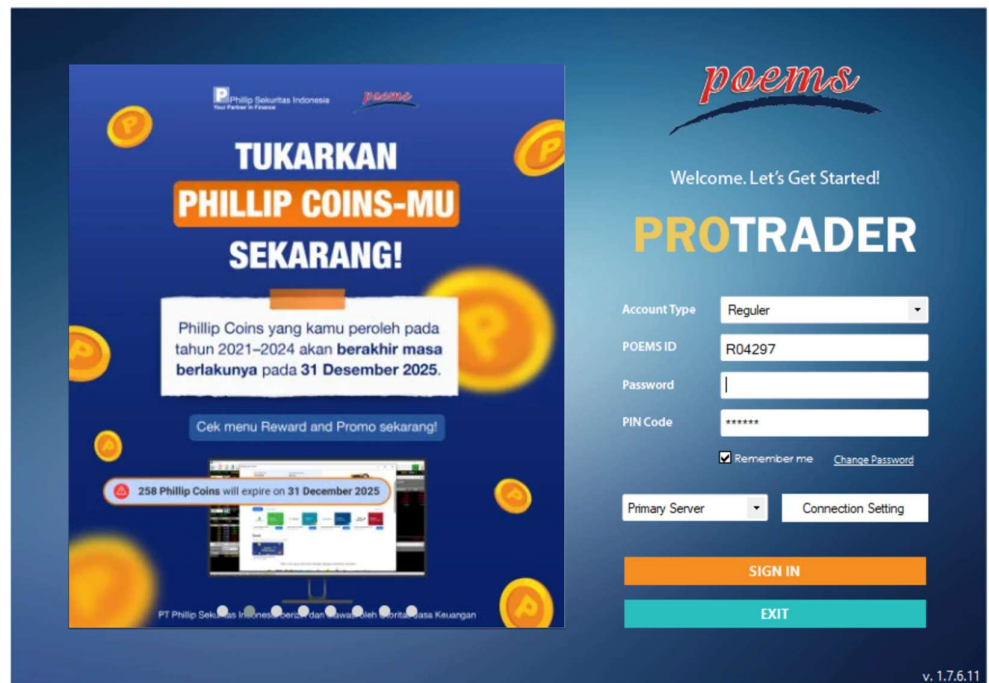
Phillip Sekuritas Indonesia
Your Partner in Finance

poems

TUKARKAN
PHILLIP COINS-MU
SEKARANG!

Phillip Coins yang kamu peroleh pada tahun 2021–2024 akan berakhir masa berlakunya pada 31 Desember 2025.

Cek menu Reward and Promo sekarang!

258 Phillip Coins will expire on 31 December 2025

PT Phillip Sekuritas Indonesia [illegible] dan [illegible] oleh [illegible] Jasa Keuangan

poems

Welcome. Let's Get Started!

PROTRADER

Account Type
Reguler
POEMS ID
R04297
Password
PIN Code
******
Remember me
Change Password

Primary Server
Connection Setting

SIGN IN
EXIT

v. 1.7.6.11